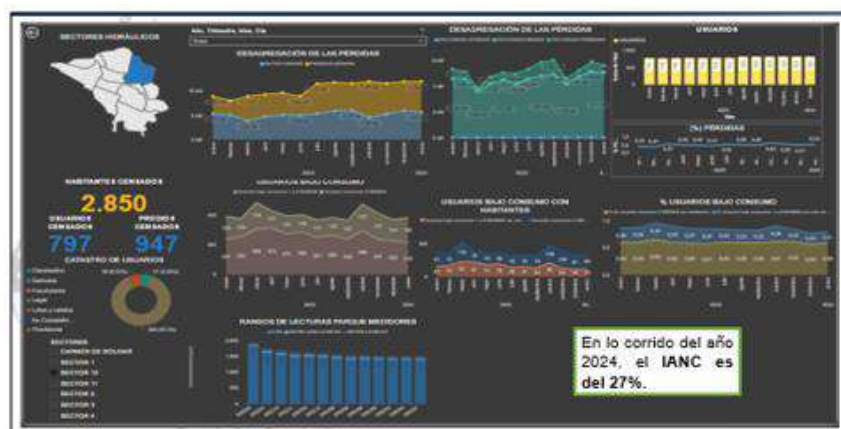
SECTORES HIDRÁULICOS

DESAGREGACIÓN DE LAS PÉRDIDAS

DESAGREGACIÓN DE LAS PÉRDIDAS

USUARIOS

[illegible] PÉRDIDAS

HABITANTES CENSADOS

2.850

USUARIOS CENSADOS

797

PREDIOS CENSADOS

947

CATASTRO DE USUARIOS

USUARIOS BAJO CONSUMO

USUARIOS BAJO CONSUMO CON HABITANTES

% USUARIOS BAJO CONSUMO

RANGOS DE LECTURAS PARQUE MEDIDORES

SECTORES

CAMIÓN DE BOLSAS

SECTOR 1

SECTOR 10

SECTOR 11

SECTOR 2

SECTOR 3

SECTOR 4

En lo corrido del año 2024, el IANC es del 27%.